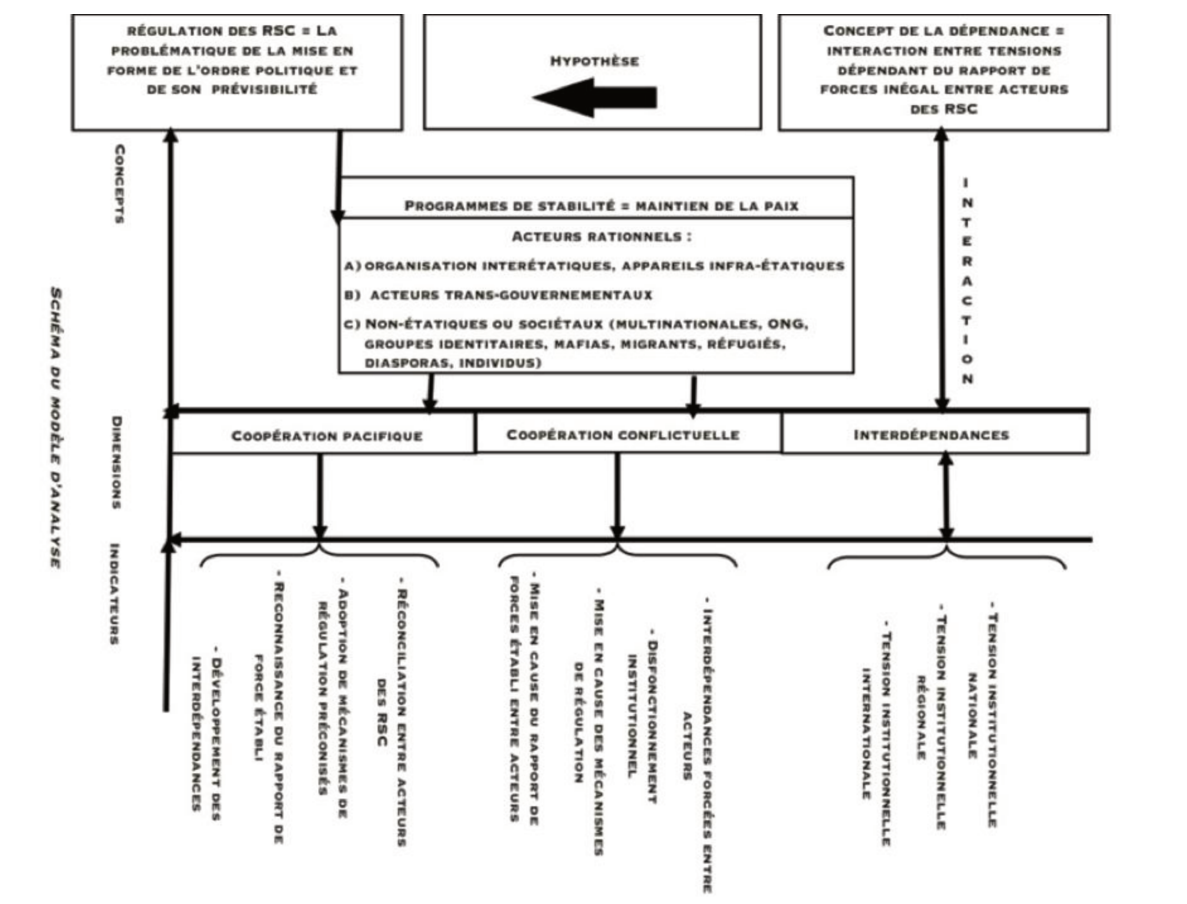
Schéma du modèle d'analyse

Régulation des RSC = La problématique de la mise en forme de l'ordre politique et de son prévisibilité

Hypothèse

Concept de la dépendance = interaction entre tensions dépendant du rapport de forces inégal entre acteurs des RSC

Concepts

Programmes de stabilité = maintien de la paix

Acteurs rationnels :
A) organisation interétatiques, appareils infra-étatiques
B) acteurs trans-gouvernementaux
C) Non-étatiques ou sociétaux (multinationales, ONG, groupes identitaires, mafias, migrants, réfugiés, diasporas, individus)

Interaction

Dimensions

Coopération pacifique

Coopération conflictuelle

Interdépendances

Indicateurs

- Réconciliation entre acteurs des RSC
- Adoption de mécanismes de régulation préconisés
- Reconnaissance du rapport de force établi
- Développement des interdépendances

- Interdépendances forcées entre acteurs
- Disfonctionnement institutionnel
- Mise en cause des mécanismes de régulation
- Mise en cause du rapport de forces établi entre acteurs

- Tension institutionnelle nationale
- Tension institutionnelle régionale
- Tension institutionnelle internationale